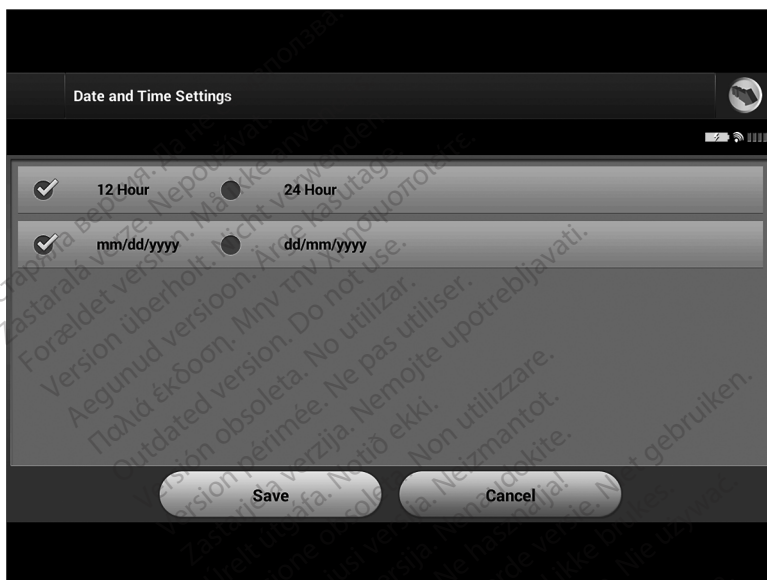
Date and Time Settings

12 Hour

24 Hour

mm/dd/yyyy

dd/mm/yyyy

Save

Cancel

Остаряла версия. Да не се използва.
Zastaralá verze. Nepoužívat.
Forældet version. Må ikke anvendes.
Version überholt. Nicht verwenden.
Aegunud versioon. Ärge kasutage.
Παλιά έκδοση. Μην την χρησιμοποιείτε.
Outdated version. Do not use.
Versión obsoleta. No utilizar.
Version périmée. Ne pas utiliser.
Zastarjela verzija. Nemojte upotrebljavati.
Úrelt útgáfa. Notið ekki.
Versione obsoleta. Non utilizzare.
Novecojusi versija. Neizmantot.
Pasenusi versija. Nenaudokite.
Elavult verzió. Ne használja!
Dit is een verouderde versie. Niet gebruiken.
Utdatert versjon. Skal ikke brukes.
Wersja przeterminowana. Nie używać.